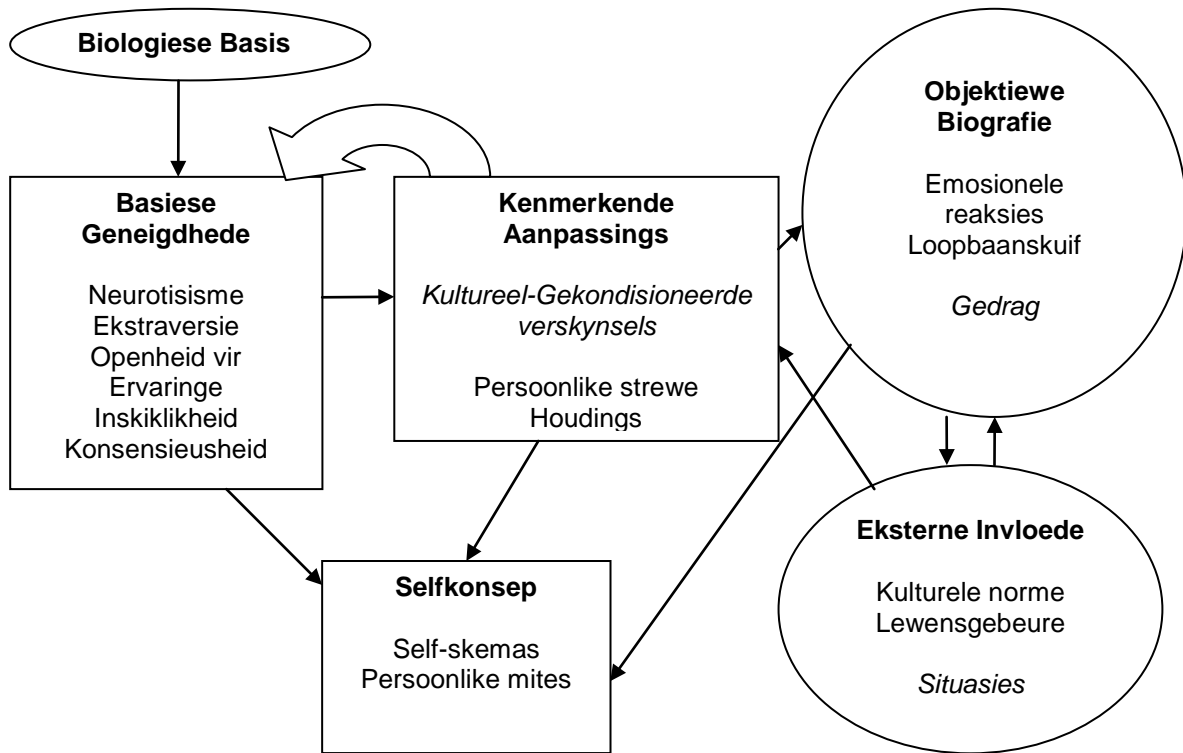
**Biologiese Basis**

**Basiese Geneigdhede**

Neurotisisme
Ekstraversie
Openheid vir Ervaringe
Inskiklikheid
Konsensieusheid

**Kenmerkende Aanpassings**

*Kultureel-Gekondisioneerde verskynsels*

Persoonlike strewe
Houdings

**Objektiewe Biografie**

Emosionele reaksies
Loopbaanskuif

*Gedrag*

**Selfkonsep**

Self-skemas
Persoonlike mites

**Eksterne Invloede**

Kulturele norme
Lewensgebeure

*Situasies*